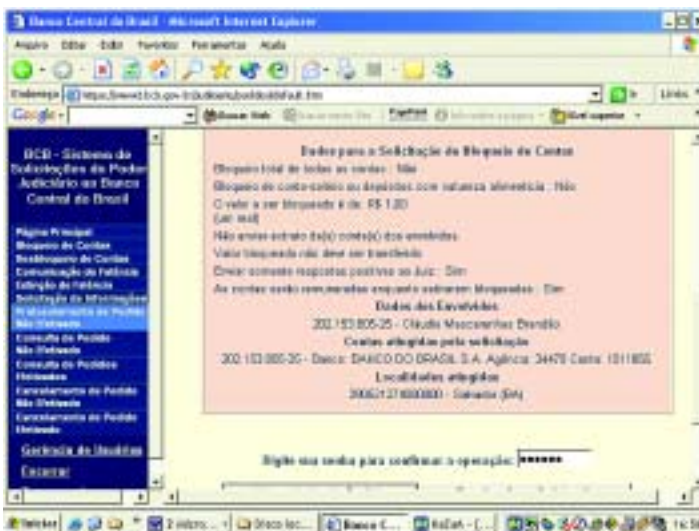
Banco Central do Brasil - Microsoft Internet Explorer

Arquivo Editar Exibir Favoritos Ferramentas Ajuda

Endereço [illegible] Links

Google

BCB - Sistema de Solicitações do Poder Judiciário ao Banco Central do Brasil

Página Principal
Bloqueio de Contas
Desbloqueio de Contas
Comunicação de Falência
Extinção de Falência
Solicitação de Informações
Protocolamento de Pedido Não Efetuado
Consulta de Pedido Não Efetuado
Consulta de Pedidos Efetuados
Cancelamento de Pedido Não Efetuado
Cancelamento de Pedido Efetuado

Gerência de Usuários
Encerrar

Dados para a Solicitação de Bloqueio de Contas

Bloqueio total de todas as contas : Não
Bloqueio de conta-salário ou depósitos com natureza alimentícia : Não
O valor a ser bloqueado é de: R$ 1,00 (um real)
Não anexar extrato da(s) conta(s) dos envolvidos.
Valor bloqueado não deve ser transferido.
Enviar somente respostas positivas ao Juiz : Sim
As contas serão consultadas enquanto estiverem bloqueadas : Sim

Dados dos Envolvidos
202.153.805-25 - Cláudia Mascarenhas Brandão

Contas atingidas pela solicitação
202.153.805-25 - Banco: BANCO DO BRASIL S.A. Agência: 3447X Conta: 1011855

Localidades atingidas
3906212700000 - Salvador (BA)

Digite sua senha para confirmar a operação: •••••••

Iniciar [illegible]